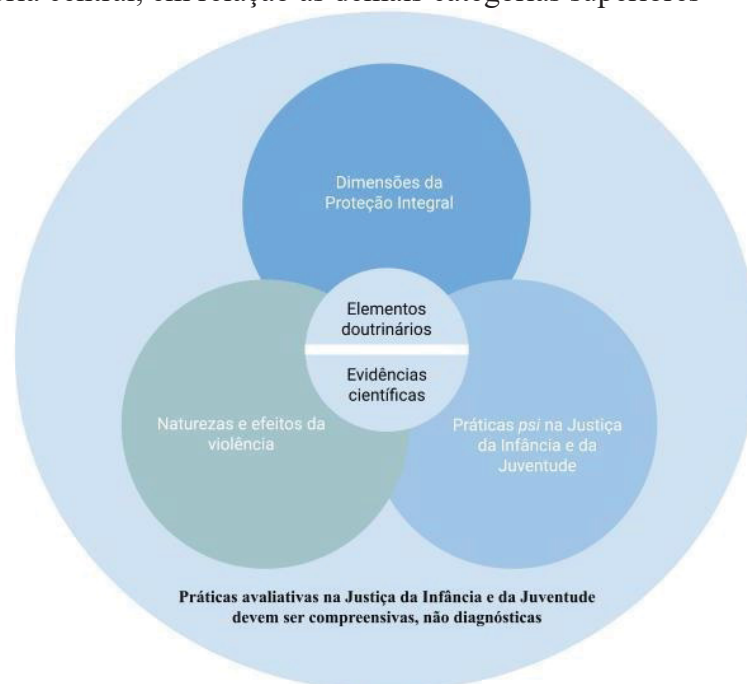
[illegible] central, entrelaçando as demais categorias superiores

Dimensões da Proteção Integral

Elementos doutrinários

Evidências científicas

Naturezas e efeitos da violência

Práticas *psi* na Justiça da Infância e da Juventude

**Práticas avaliativas na Justiça da Infância e da Juventude devem ser compreensivas, não diagnósticas**